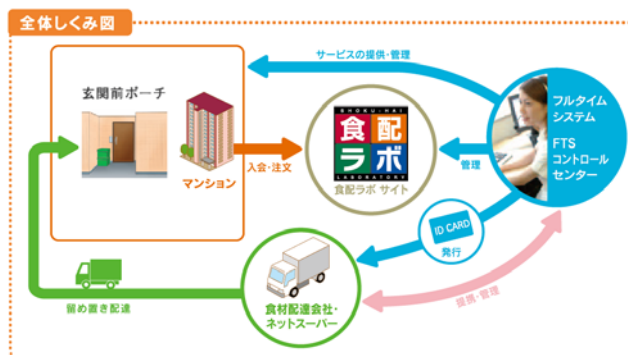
全体しくみ図

サービスの提供・管理

玄関前ポーチ

マンション

入会・注文

SHOKU-HAI
食配
ラボ
LABORATORY
食配ラボ サイト

管理

フルタイム
システム

FTS
コントロール
センター

ID CARD

発行

提供・管理

留め置き配達

食材配達会社・
ネットスーパー